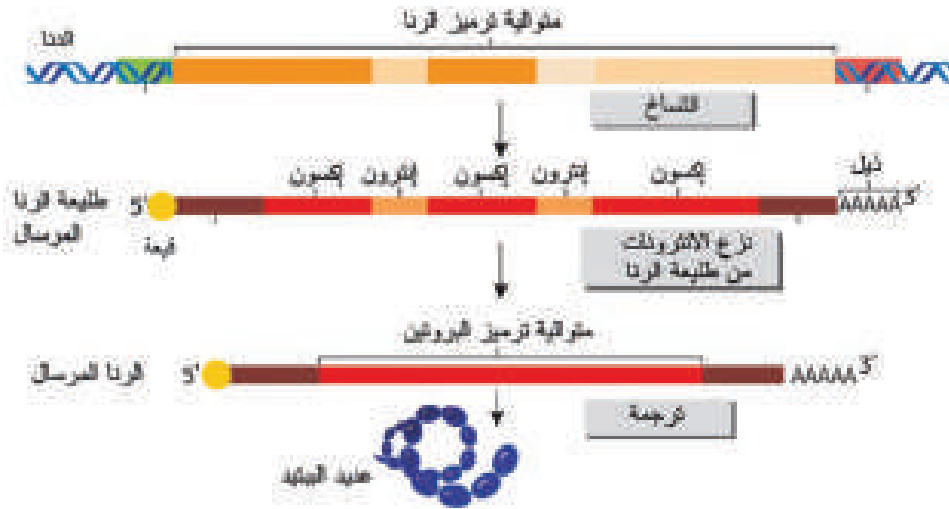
متوالية ترميز الرنا

الدنا

النساخ

ذيل

إكسون

إنترون

إكسون

إنترون

إكسون

طليعة الرنا المرسال

5'

AAAAA 3'

قبعة

نزع الإنترونات من طليعة الرنا

متوالية ترميز البروتين

الرنا المرسال

5'

AAAAA 3'

ترجمة

عديد الببتيد